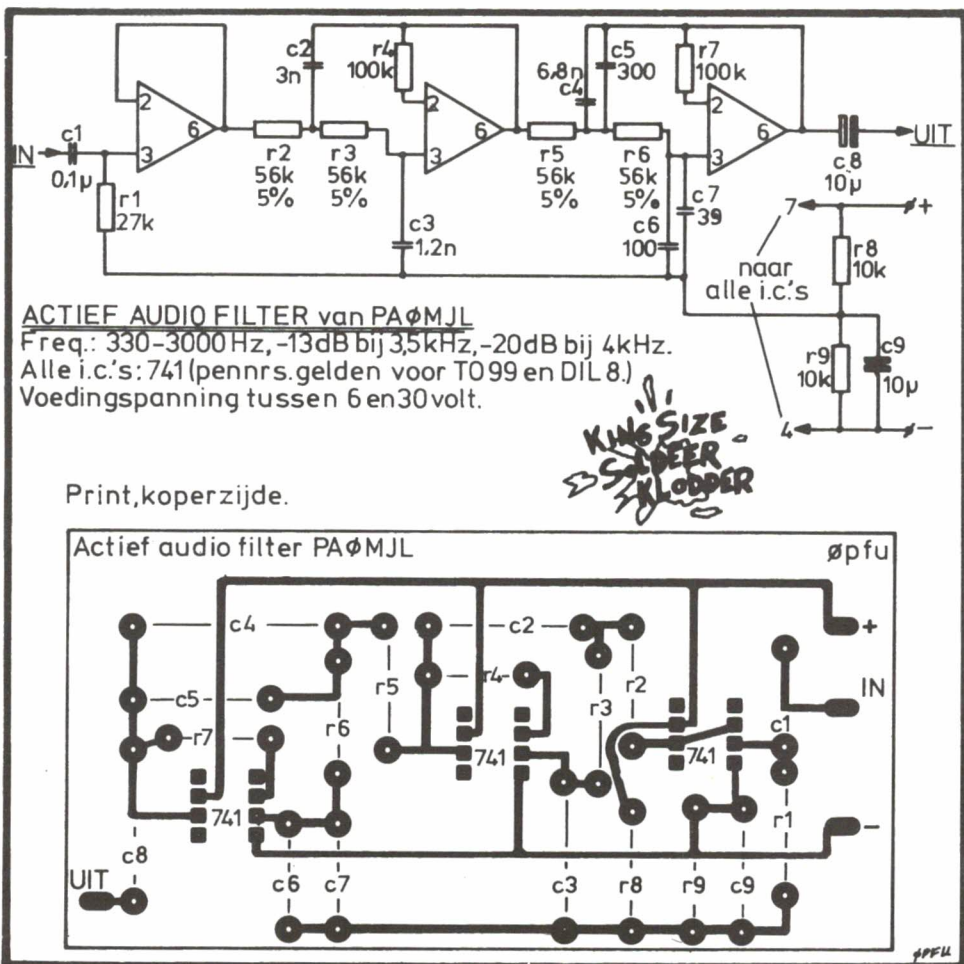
c2 3n
r4 100k
6,8n c4
c5 300
r7 100k
2
6
3
2
6
3
2
6
3
IN
c1 0,1µ
r1 27k
r2 56k 5%
r3 56k 5%
c3 1,2n
r5 56k 5%
r6 56k 5%
c7 39
c6 100
c 8 10µ
UIT
7
+
naar alle i.c.'s
r8 10k
r9 10k
c9 10µ
4
–

ACTIEF AUDIO FILTER van PAØMJL
Freq.: 330-3000 Hz, -13dB bij 3,5kHz, -20dB bij 4kHz.
Alle i.c.'s: 741 (pennrs. gelden voor TO99 en DIL 8.)
Voedingspanning tussen 6 en 30 volt.

KING SIZE SOLDEER KLODDER

Print, koperzijde.

Actief audio filter PAØMJL
øpfu
c4
c2
+
c5
r5
r4
r3
r2
IN
r7
r6
741
741
c1
741
r1
–
c8
UIT
c6
c7
c3
r8
r9
c9
øpfu